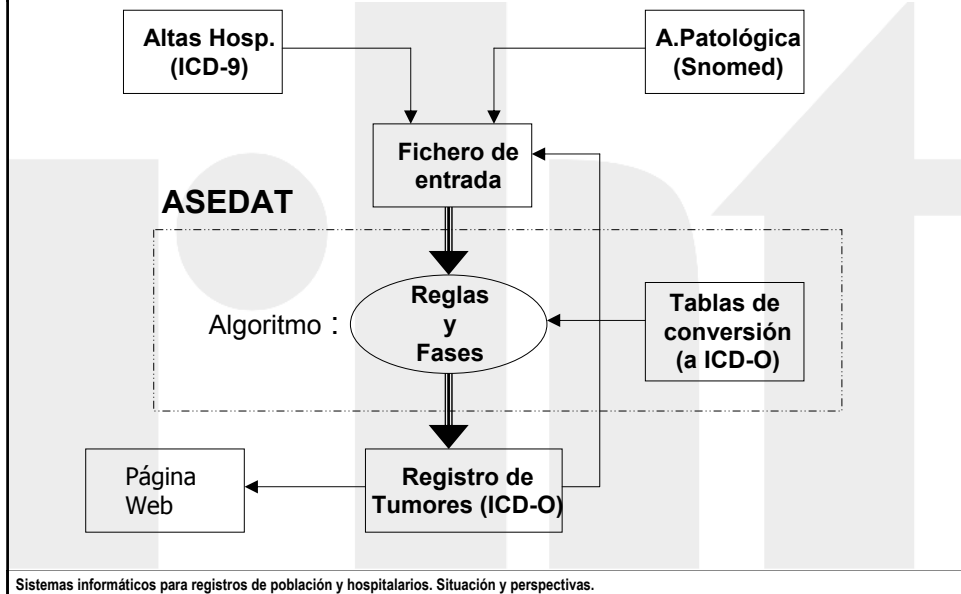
Altas Hosp. (ICD-9)

A.Patológica (Snomed)

Fichero de entrada

ASEDAT

Algoritmo :

Reglas y Fases

Tablas de conversión (a ICD-O)

Página Web

Registro de Tumores (ICD-O)

Sistemas informáticos para registros de población y hospitalarios. Situación y perspectivas.